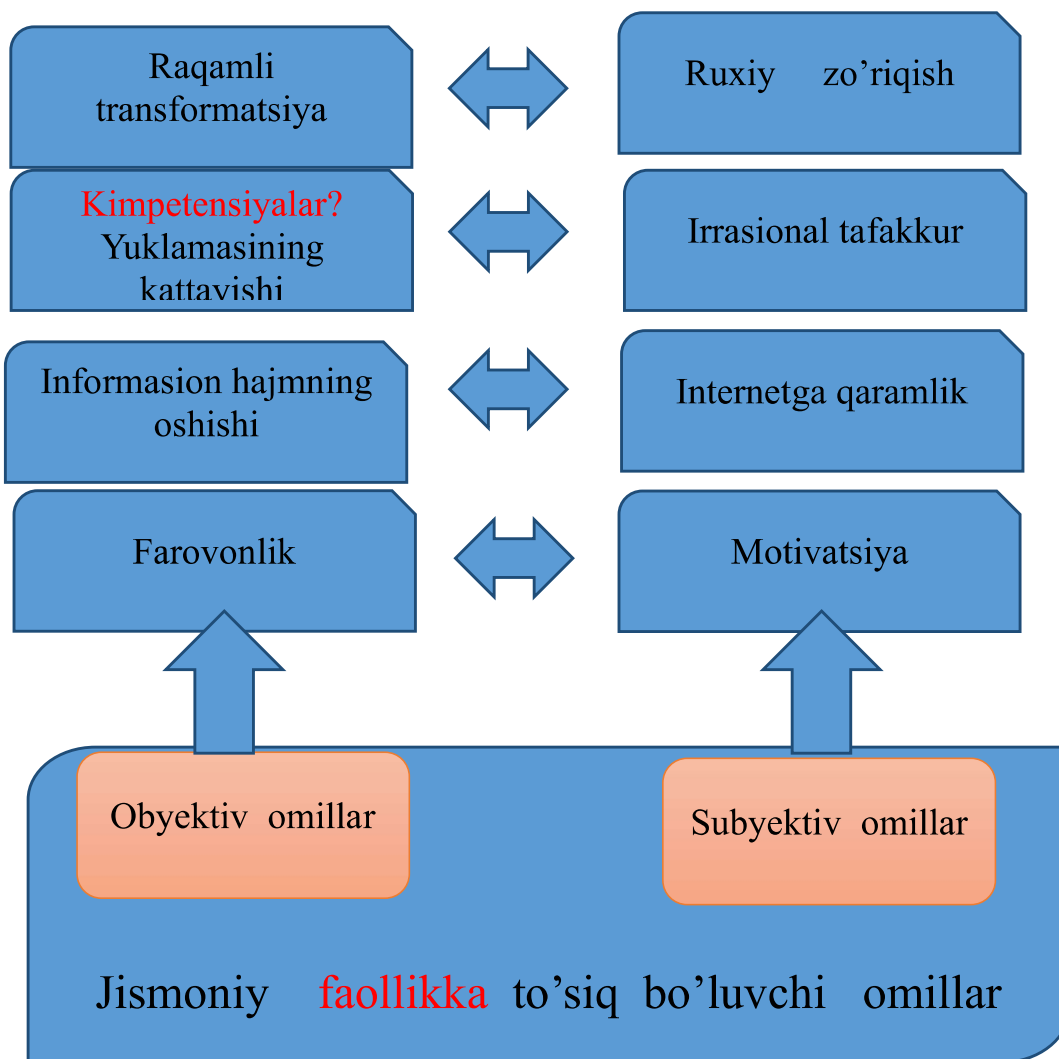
Raqamli transformatsiya

Ruxiy zo’riqish

Kimpetensiyalar? Yuklamasining kattayishi

Irrasional tafakkur

Informasion hajmning oshishi

Internetga qaramlik

Farovonlik

Motivatsiya

Obyektiv omillar

Subyektiv omillar

Jismoniy faollikka to’siq bo’luvchi omillar